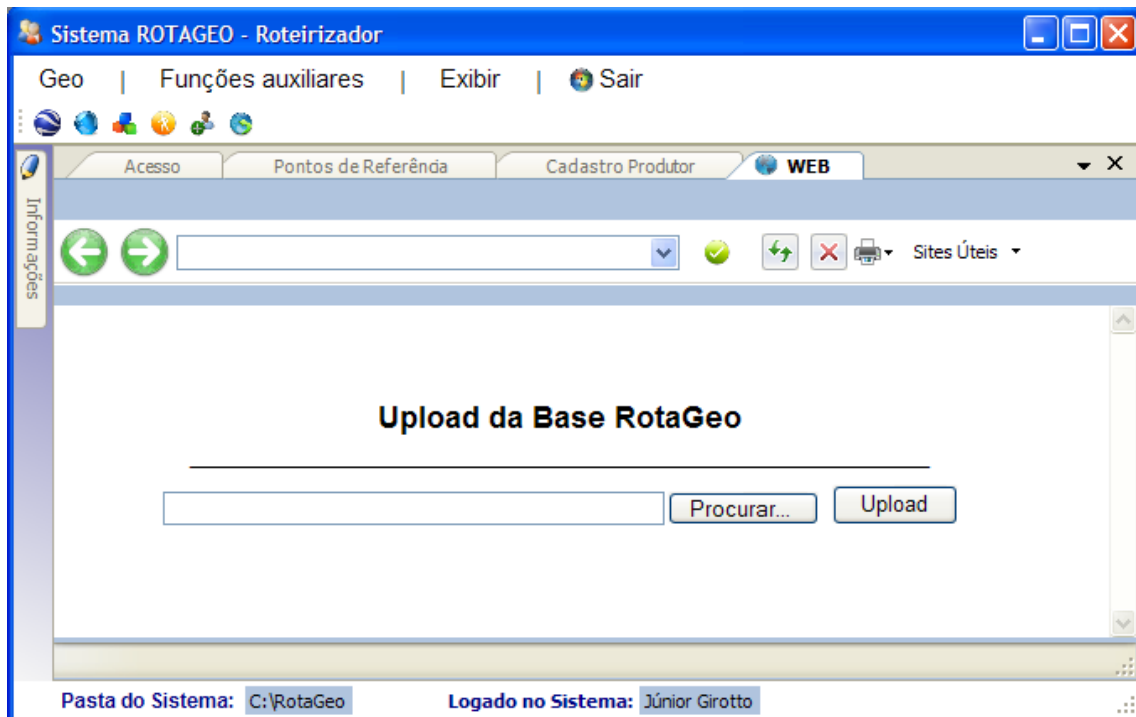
Sistema ROTAGEO - Roteirizador

Geo | Funções auxiliares | Exibir | Sair

Informações

Acesso
Pontos de Referência
Cadastro Produtor
WEB

Sites Úteis

Upload da Base RotaGeo

Procurar...
Upload

Pasta do Sistema: C:\RotaGeo
Logado no Sistema: Júnior Girotto